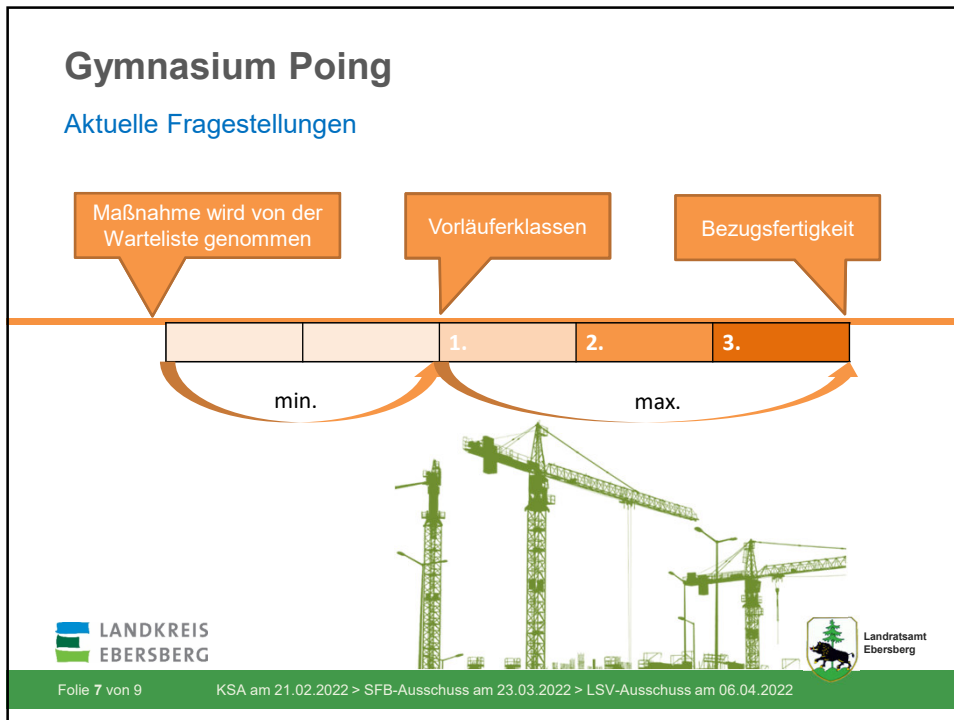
Gymnasium Poing

Aktuelle Fragestellungen

Maßnahme wird von der Warteliste genommen

Vorläuferklassen

Bezugsfertigkeit

| | | 1. | 2. | 3. |
|---|---|---|---|---|

min.

max.

LANDKREIS EBERSBERG

Landratsamt Ebersberg

Folie 7 von 9 KSA am 21.02.2022 > SFB-Ausschuss am 23.03.2022 > LSV-Ausschuss am 06.04.2022